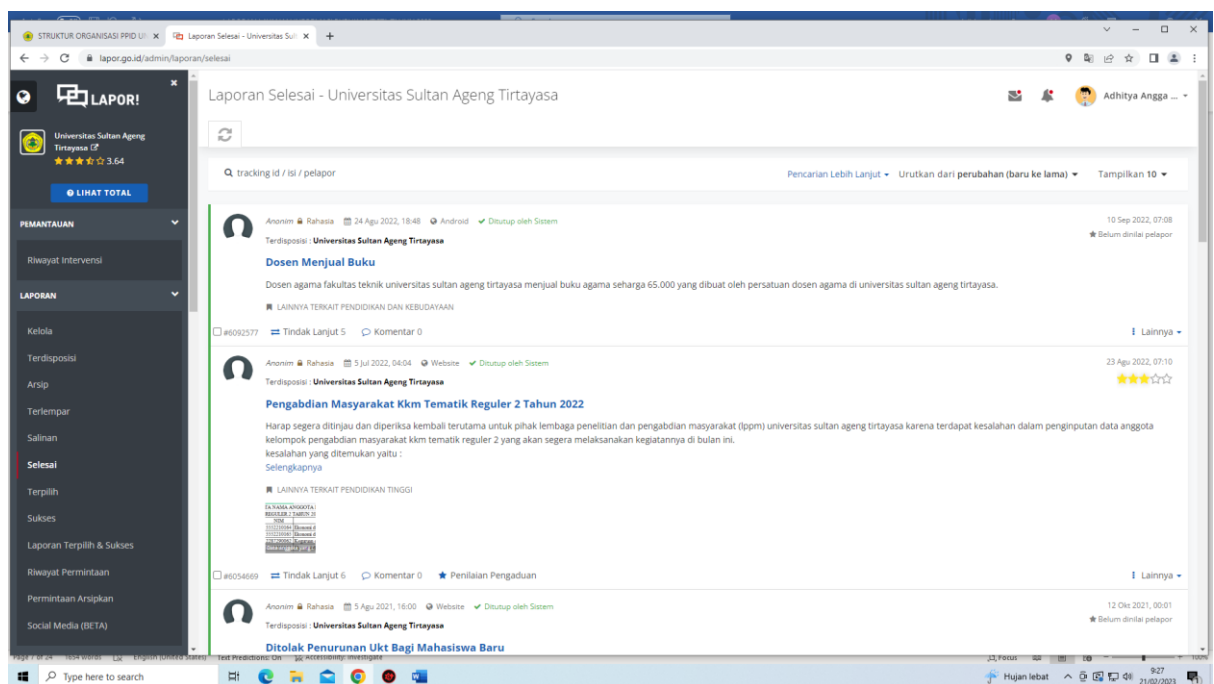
STRUKTUR ORGANISASI PPID UN ×
Laporan Selesai - Universitas Sult ×
+
lapor.go.id/admin/laporan/selesai

LAPOR!
Universitas Sultan Ageng Tirtayasa
3.64
LIHAT TOTAL
PEMANTAUAN
Riwayat Intervensi
LAPORAN
Kelola
Terdisposisi
Arsip
Terlempar
Salinan
Selesai
Terpilih
Sukses
Laporan Terpilih & Sukses
Riwayat Permintaan
Permintaan Arsipkan
Social Media (BETA)

Laporan Selesai - Universitas Sultan Ageng Tirtayasa
Adhitya Angga ...

tracking id / isi / pelapor
Pencarian Lebih Lanjut Urutkan dari perubahan (baru ke lama) Tampilkan 10

Anonim Rahasia 24 Agu 2022, 18:48 Android Ditutup oleh Sistem
10 Sep 2022, 07:08
Belum dinilai pelapor
Terdisposisi : Universitas Sultan Ageng Tirtayasa
Dosen Menjual Buku
Dosen agama fakultas teknik universitas sultan ageng tirtayasa menjual buku agama seharga 65.000 yang dibuat oleh persatuan dosen agama di universitas sultan ageng tirtayasa.
LAINNYA TERKAIT PENDIDIKAN DAN KEBUDAYAAN
#6092577 Tindak Lanjut 5 Komentar 0
Lainnya

Anonim Rahasia 5 Jul 2022, 04:04 Website Ditutup oleh Sistem
23 Agu 2022, 07:10
Terdisposisi : Universitas Sultan Ageng Tirtayasa
Pengabdian Masyarakat Kkm Tematik Reguler 2 Tahun 2022
Harap segera ditinjau dan diperiksa kembali terutama untuk pihak lembaga penelitian dan pengabdian masyarakat (lppm) universitas sultan ageng tirtayasa karena terdapat kesalahan dalam penginputan data anggota kelompok pengabdian masyarakat kkm tematik reguler 2 yang akan segera melaksanakan kegiatannya di bulan ini.
kesalahan yang ditemukan yaitu :
Selengkapnya
LAINNYA TERKAIT PENDIDIKAN TINGGI
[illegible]
#6054669 Tindak Lanjut 6 Komentar 0 Penilaian Pengaduan
Lainnya

Anonim Rahasia 5 Agu 2021, 16:00 Website Ditutup oleh Sistem
12 Okt 2021, 00:01
Belum dinilai pelapor
Terdisposisi : Universitas Sultan Ageng Tirtayasa
Ditolak Penurunan Ukt Bagi Mahasiswa Baru

Type here to search
Hujan lebat
9:27
21/02/2023